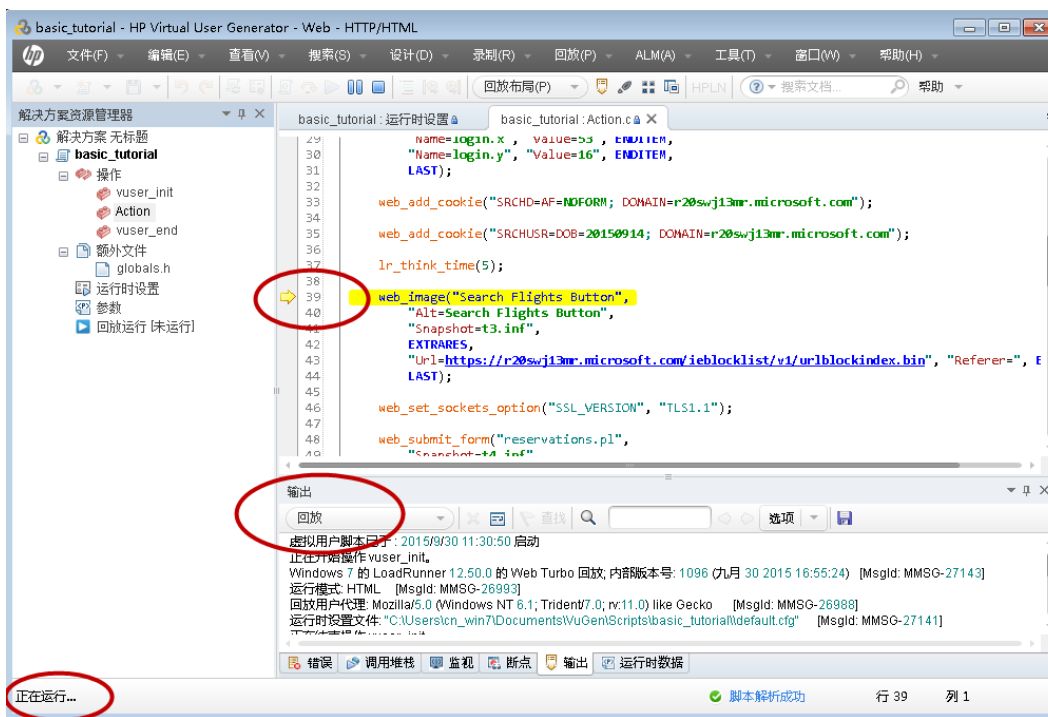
basic_tutorial - HP Virtual User Generator - Web - HTTP/HTML

文件(F) 编辑(E) 查看(V) 搜索(S) 设计(D) 录制(R) 回放(P) ALM(A) 工具(T) 窗口(W) 帮助(H)

回放布局(P) HPLN 搜索文档... 帮助

解决方案资源管理器
解决方案 无标题
basic_tutorial
操作
vuser_init
Action
vuser_end
额外文件
globals.h
运行时设置
参数
回放运行 [未运行]

basic_tutorial : 运行时设置 basic_tutorial : Action.c

29 "Name=login.x", "Value=53", ENDITEM,
30 "Name=login.y", "Value=16", ENDITEM,
31 LAST);
32
33 web_add_cookie("SRCHD=AF=NOFORM; DOMAIN=r20swj13mr.microsoft.com");
34
35 web_add_cookie("SRCHUSR=DOB=20150914; DOMAIN=r20swj13mr.microsoft.com");
36
37 lr_think_time(5);
38
39 web_image("Search Flights Button",
40 "Alt=Search Flights Button",
41 "Snapshot=t3.inf",
42 EXTRARES,
43 "Url=https://r20swj13mr.microsoft.com/ieblocklist/v1/urlblockindex.bin", "Referer=", E
44 LAST);
45
46 web_set_sockets_option("SSL_VERSION", "TLS1.1");
47
48 web_submit_form("reservations.pl",
49 "Snapshot=t4.inf"

输出
回放 查找 选项
虚拟用户脚本已于: 2015/9/30 11:30:50 启动
正在开始操作 vuser_init。
Windows 7 的 LoadRunner 12.50.0 的 Web Turbo 回放; 内部版本号: 1096 (九月 30 2015 16:55:24) [MsgId: MMSG-27143]
运行模式: HTML [MsgId: MMSG-26993]
回放用户代理: Mozilla/5.0 (Windows NT 6.1; Trident/7.0; rv:11.0) like Gecko [MsgId: MMSG-26988]
运行时设置文件: "C:\Users\cn_win7\Documents\VuGen\Scripts\basic_tutorial\\default.cfg" [MsgId: MMSG-27141]
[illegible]

错误 调用堆栈 监视 断点 输出 运行时数据

正在运行... 脚本解析成功 行 39 列 1